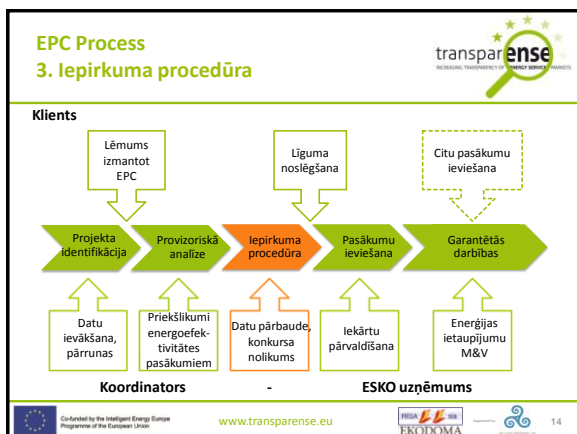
EPC Process
3. Iepirkuma procedūra

transparense
INCREASING TRANSPARENCY OF ENERGY SERVICE MARKETS

Klients

Lēmums izmantot EPC

Līguma noslēgšana

Citu pasākumu ieviešana

Projekta identifikācija

Provizoriskā analīze

Iepirkuma procedūra

Pasākumu ieviešana

Garantētās darbības

Datu ievākšana, pārrunas

Priekšlikumi energoefektivitātes pasākumiem

Datu pārbaude, konkursa nolikums

Iekārtu pārvaldīšana

Enerģijas ietaupījumu M&V

Koordinators - ESKO uzņēmums

Co-funded by the Intelligent Energy Europe Programme of the European Union

www.transparense.eu

RIGA EKODOMA

14